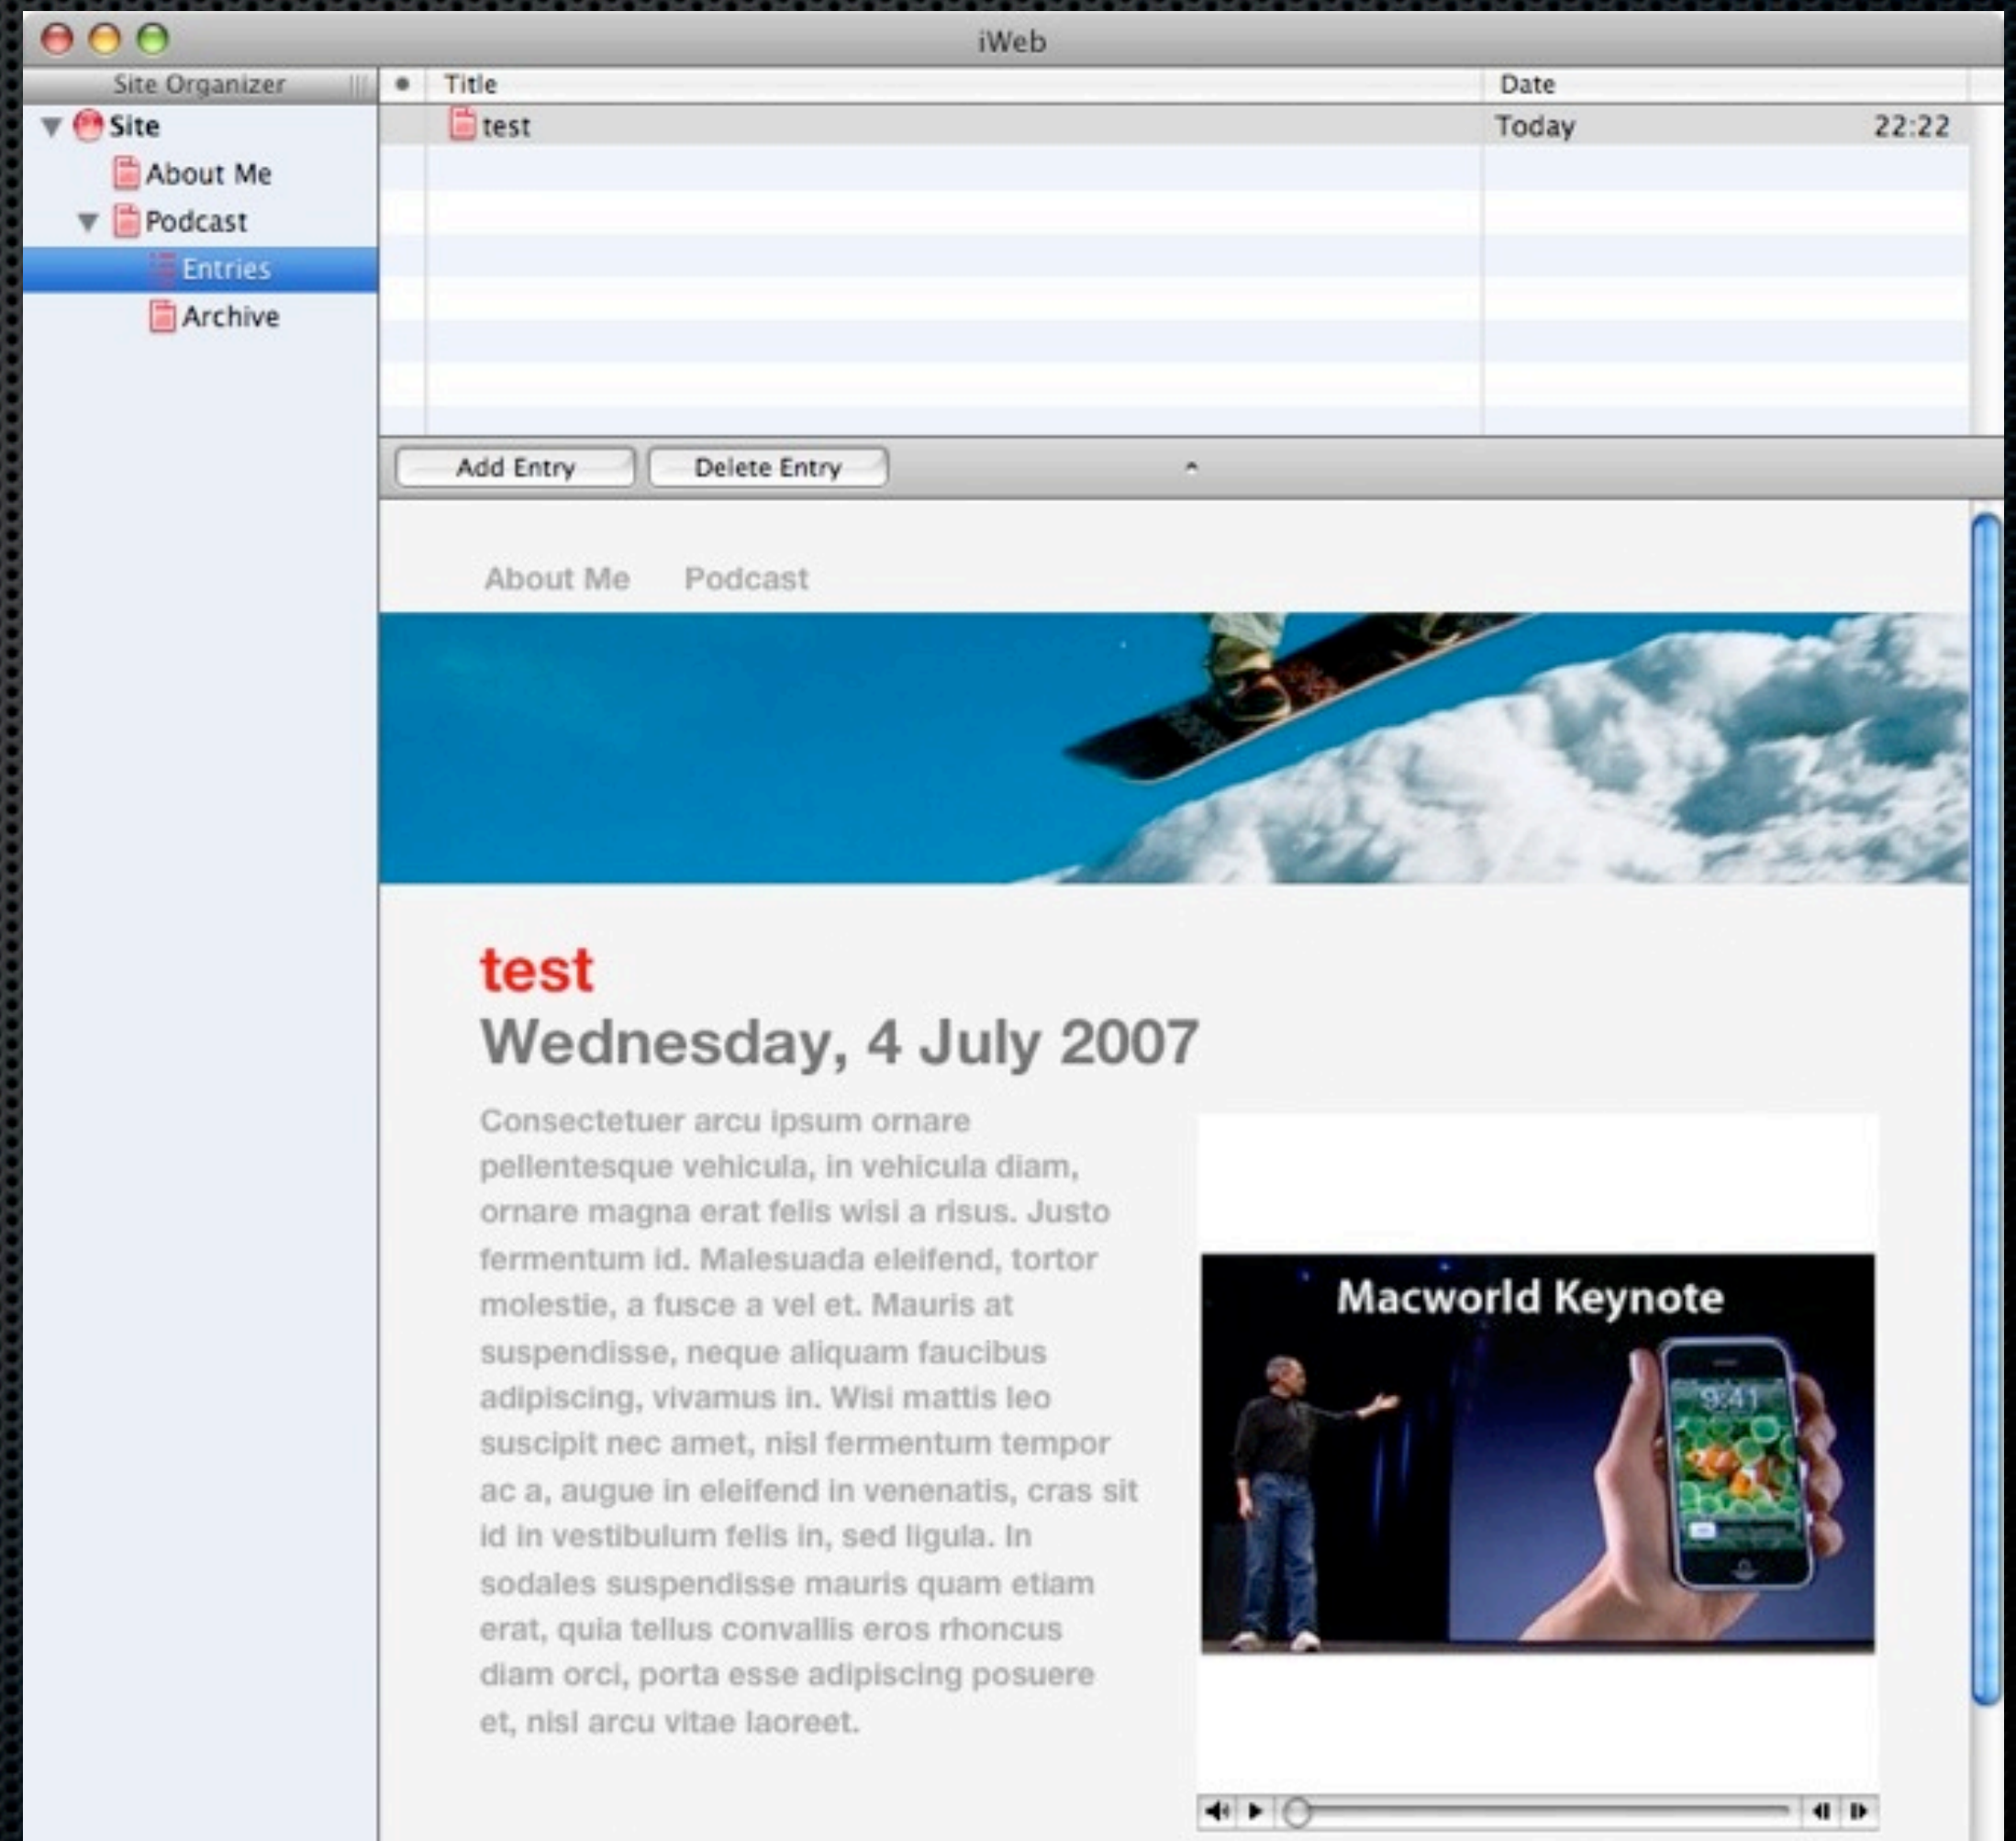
iWeb

Site Organizer

Site
About Me
Podcast
Entries
Archive

| ● | Title | Date | |
|---|---|---|---|
| | test | Today | 22:22 |

Add Entry
Delete Entry

About Me Podcast

test
Wednesday, 4 July 2007

Consectetuer arcu ipsum ornare pellentesque vehicula, in vehicula diam, ornare magna erat felis wisi a risus. Justo fermentum id. Malesuada eleifend, tortor molestie, a fusce a vel et. Mauris at suspendisse, neque aliquam faucibus adipiscing, vivamus in. Wisi mattis leo suscipit nec amet, nisl fermentum tempor ac a, augue in eleifend in venenatis, cras sit id in vestibulum felis in, sed ligula. In sodales suspendisse mauris quam etiam erat, quia tellus convallis eros rhoncus diam orci, porta esse adipiscing posuere et, nisl arcu vitae laoreet.

Macworld Keynote

9:41